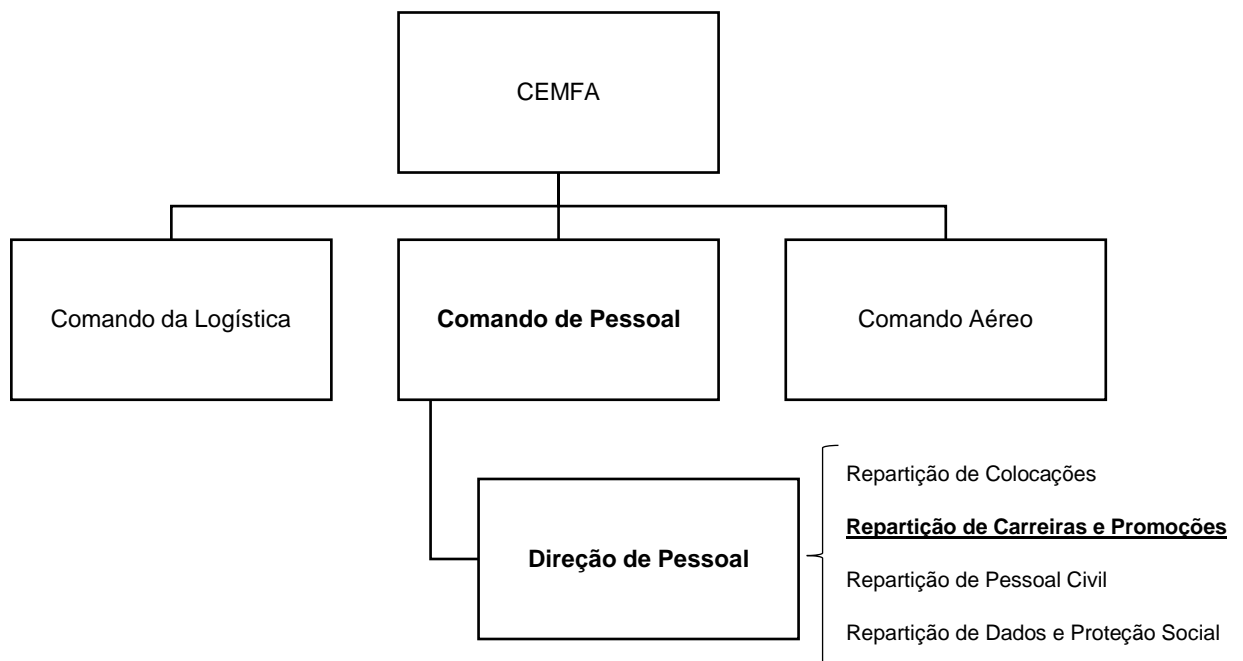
CEMFA

Comando da Logística

Comando de Pessoal

Comando Aéreo

Direção de Pessoal

Repartição de Colocações

Repartição de Carreiras e Promoções

Repartição de Pessoal Civil

Repartição de Dados e Proteção Social